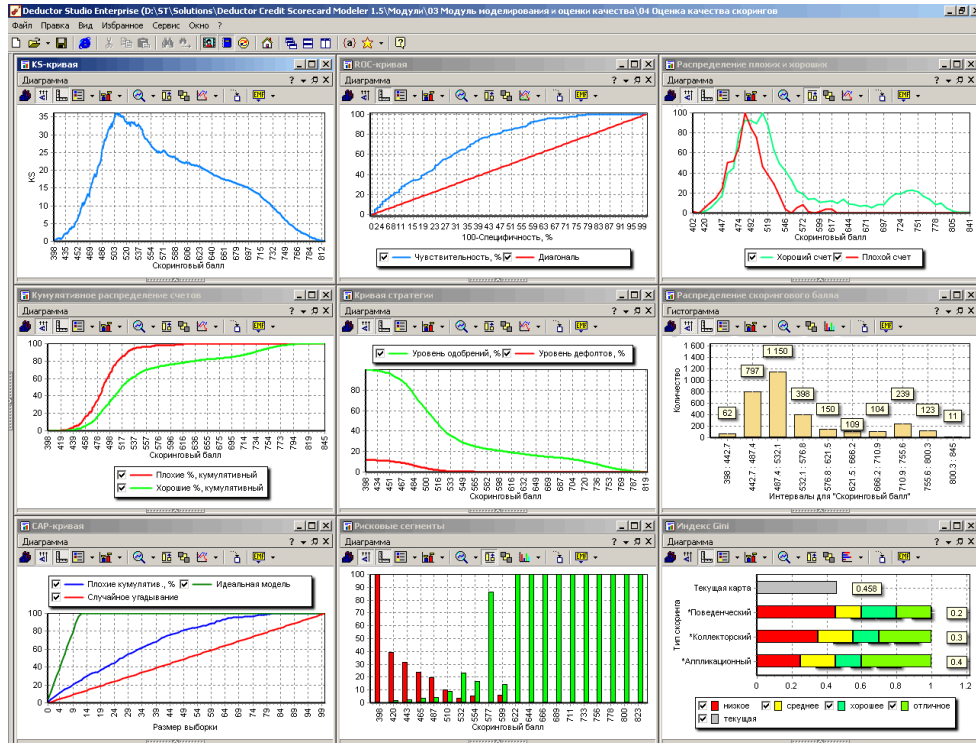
Deductor Studio Enterprise (D:\ST\Solutions\Deductor Credit Scorecard Modeler 1.5\Модули\03 Модуль моделирования и оценки качества\04 Оценка качества скорингов

Файл Правка Вид Избранное Сервис Окно ?

KS-кривая
Диаграмма
KS
35 30 25 20 15 10 5 0
398 435 452 469 486 503 520 537 554 571 588 606 623 640 657 674 697 715 732 749 766 786 812
Скоринговый балл

ROC-кривая
Диаграмма
100 90 80 70 60 50 40 30 20 10 0
0 2 4 6 8 11 15 19 23 27 31 35 39 43 47 51 55 59 63 67 71 75 79 83 87 91 95 99
100-Специфичность, %
Чувствительность, % Диагональ

Распределение плохих и хороших
Диаграмма
100 80 60 40 20 0
402 420 447 474 492 519 546 572 599 617 644 671 697 724 751 778 805 841
Скоринговый балл
Хороший счет Плохой счет

Кумулятивное распределение счетов
Диаграмма
100 80 60 40 20 0
398 419 439 458 478 498 517 537 557 576 596 615 635 655 675 694 714 734 754 773 793 845
Скоринговый балл
Плохие %, кумулятивный
Хорошие %, кумулятивный

Кривая стратегии
Диаграмма
Уровень одобрений, % Уровень дефолтов, %
100 80 60 40 20 0
398 434 451 467 484 500 516 533 549 565 582 599 616 632 649 666 686 703 720 737 753 770 787 819
Скоринговый балл

Распределение скорингового балла
Гистограмма
Количество
1 600 1 400 1 200 1 000 800 600 400 200 0
62 797 1 150 398 150 109 104 239 123 11
398 : 442,7
442,7 : 487,4
487,4 : 532,1
532,1 : 576,8
576,8 : 621,5
621,5 : 666,2
666,2 : 710,9
710,9 : 755,6
755,6 : 800,3
800,3 : 845
Интервалы для "Скоринговый балл"

CAP-кривая
Диаграмма
Плохие кумулятив., % Идеальная модель
Случайное угадывание
100 80 60 40 20 0
0 4 9 14 19 24 29 34 39 44 49 54 59 64 69 74 79 84 89 94 99
Размер выборки

Рисковые сегменты
Диаграмма
100 90 80 70 60 50 40 30 20 10 0
398 420 443 465 487 510 532 554 577 599 622 644 666 689 711 733 756 778 800 823
Скоринговый балл

Индекс Gini
Диаграмма
Тип скоринга
Текущая карта 0,458
*Поведенческий 0,2
*Коллекторский 0,3
*Аппликационный 0,4
0 0,2 0,4 0,6 0,8 1 1,2
низкое среднее хорошее отличное
текущая